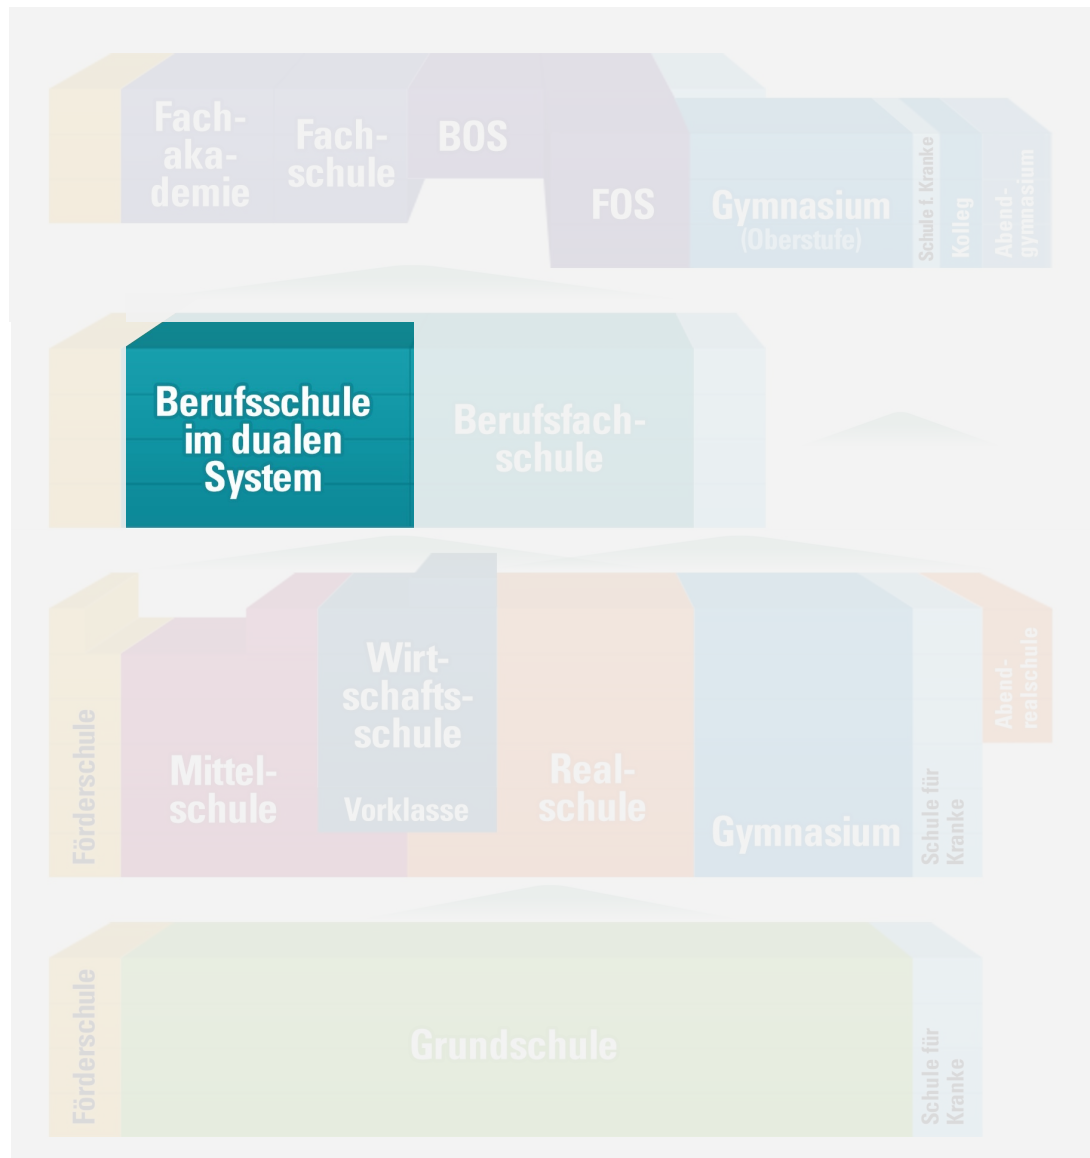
Fachakademie

Fachschule

BOS

FOS

Gymnasium (Oberstufe)

Schule f. Kranke

Kolleg

Abendgymnasium

Berufsschule im dualen System

Berufsfachschule

Förderschule

Mittelschule

Wirtschaftsschule

Vorklasse

Realschule

Gymnasium

Schule für Kranke

Abendrealschule

Förderschule

Grundschule

Schule für Kranke